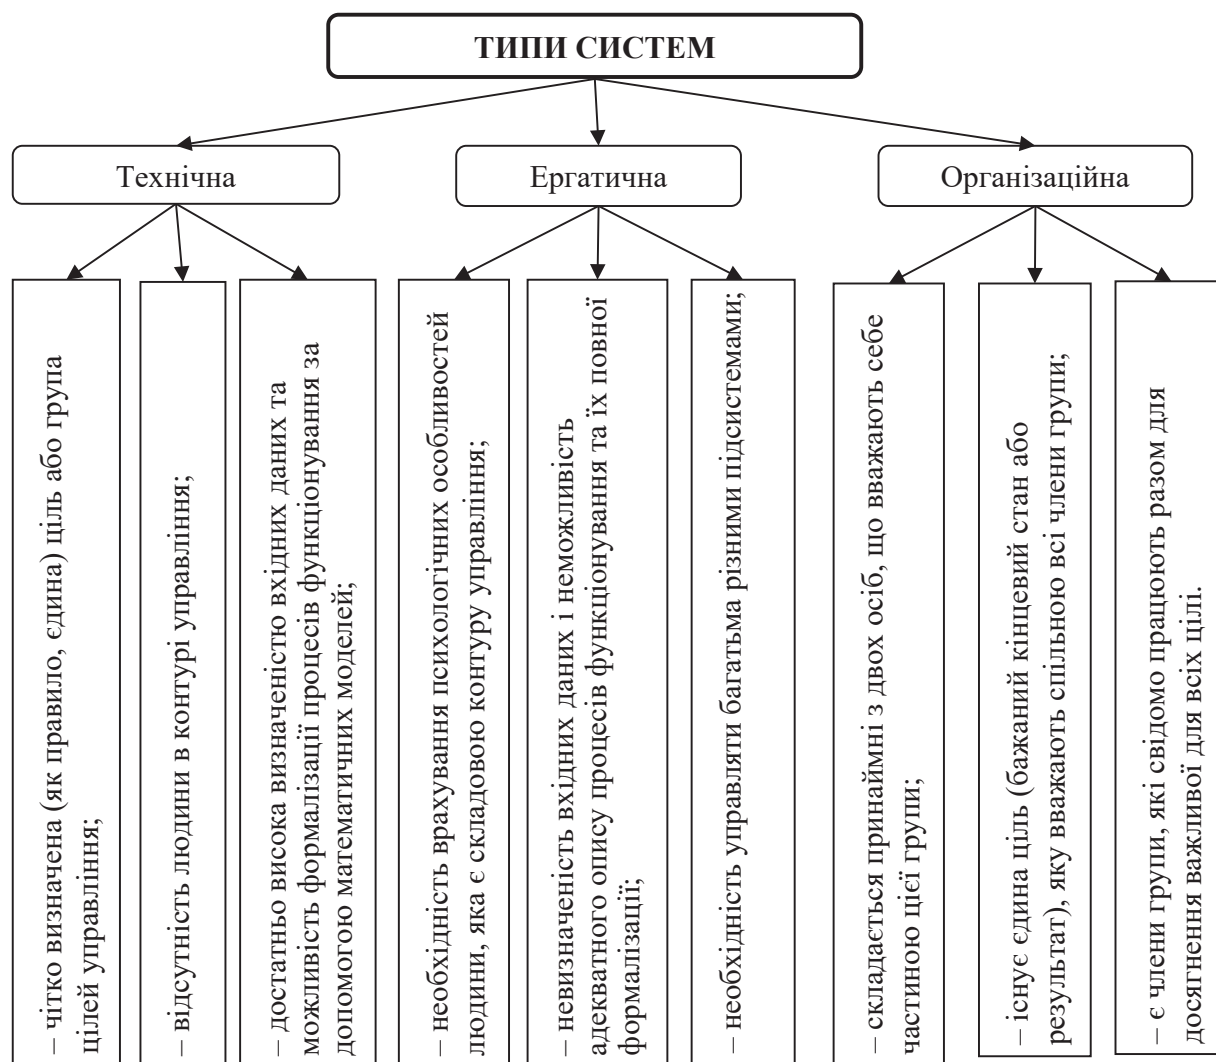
ТИПИ СИСТЕМ

Технічна

– чітко визначена (як правило, єдина) ціль або група цілей управління;

– відсутність людини в контурі управління;

– достатньо висока визначеність вхідних даних та можливість формалізації процесів функціонування за допомогою математичних моделей;

Ергатична

– необхідність врахування психологічних особливостей людини, яка є складовою контуру управління;

– невизначеність вхідних даних і неможливість адекватного опису процесів функціонування та їх повної формалізації;

– необхідність управляти багатьма різними підсистемами;

Організаційна

– складається принаймні з двох осіб, що вважають себе частиною цієї групи;

– існує єдина ціль (бажаний кінцевий стан або результат), яку вважають спільною всі члени групи;

– є члени групи, які свідомо працюють разом для досягнення важливої для всіх цілі.